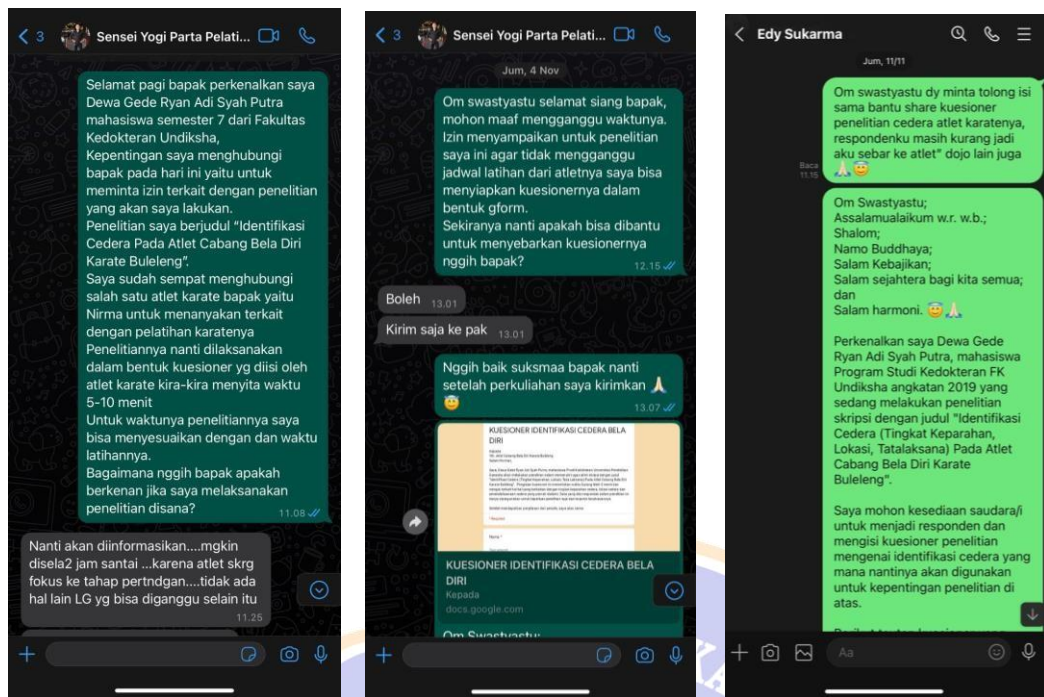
< 3 Sensei Yogi Parta Pelati...

Selamat pagi bapak perkenalkan saya Dewa Gede Ryan Adi Syah Putra mahasiswa semester 7 dari Fakultas Kedokteran Undiksha,
Kepentingan saya menghubungi bapak pada hari ini yaitu untuk meminta izin terkait dengan penelitian yang akan saya lakukan.
Penelitian saya berjudul "Identifikasi Cedera Pada Atlet Cabang Bela Diri Karate Buleleng".
Saya sudah sempat menghubungi salah satu atlet karate bapak yaitu Nirma untuk menanyakan terkait dengan pelatihan karatenya
Penelitiannya nanti dilaksanakan dalam bentuk kuesioner yg diisi oleh atlet karate kira-kira menyita waktu 5-10 menit
Untuk waktunya penelitiannya saya bisa menyesuaikan dengan dan waktu latihannya.
Bagaimana nggih bapak apakah berkenan jika saya melaksanakan penelitian disana? 11.08

Nanti akan diinformasikan....mgkin disela2 jam santai ...karena atlet skrg fokus ke tahap pertndgan....tidak ada hal lain LG yg bisa diganggu selain itu 11.25

< 3 Sensei Yogi Parta Pelati...

Jum, 4 Nov

Om swastyastu selamat siang bapak, mohon maaf mengganggu waktunya. Izin menyampaikan untuk penelitian saya ini agar tidak mengganggu jadwal latihan dari atletnya saya bisa menyiapkan kuesionernya dalam bentuk gform.
Sekiranya nanti apakah bisa dibantu untuk menyebarkan kuesionernya nggih bapak? 12.15

Boleh 13.01

Kirim saja ke pak 13.01

Nggih baik suksmaa bapak nanti setelah perkuliahan saya kirimkan 🙏 😇 13.07

KUESIONER IDENTIFIKASI CEDERA BELA DIRI
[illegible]

KUESIONER IDENTIFIKASI CEDERA BELA DIRI
Kepada
docs.google.com

Om Swastyastu:

< Edy Sukarma

Jum, 11/11

Om swastyastu dy minta tolong isi sama bantu share kuesioner penelitian cedera atlet karatenya, respondenku masih kurang jadi aku sebar ke atlet" dojo lain juga 🙏😇

Baca 11.15

Om Swastyastu;
Assalamualaikum w.r. w.b.;
Shalom;
Namo Buddhaya;
Salam Kebajikan;
Salam sejahtera bagi kita semua; dan
Salam harmoni. 😇🙏

Perkenalkan saya Dewa Gede Ryan Adi Syah Putra, mahasiswa Program Studi Kedokteran FK Undiksha angkatan 2019 yang sedang melakukan penelitian skripsi dengan judul "Identifikasi Cedera (Tingkat Keparahan, Lokasi, Tatalaksana) Pada Atlet Cabang Bela Diri Karate Buleleng".

Saya mohon kesediaan saudara/i untuk menjadi responden dan mengisi kuesioner penelitian mengenai identifikasi cedera yang mana nantinya akan digunakan untuk kepentingan penelitian di atas.

Aa